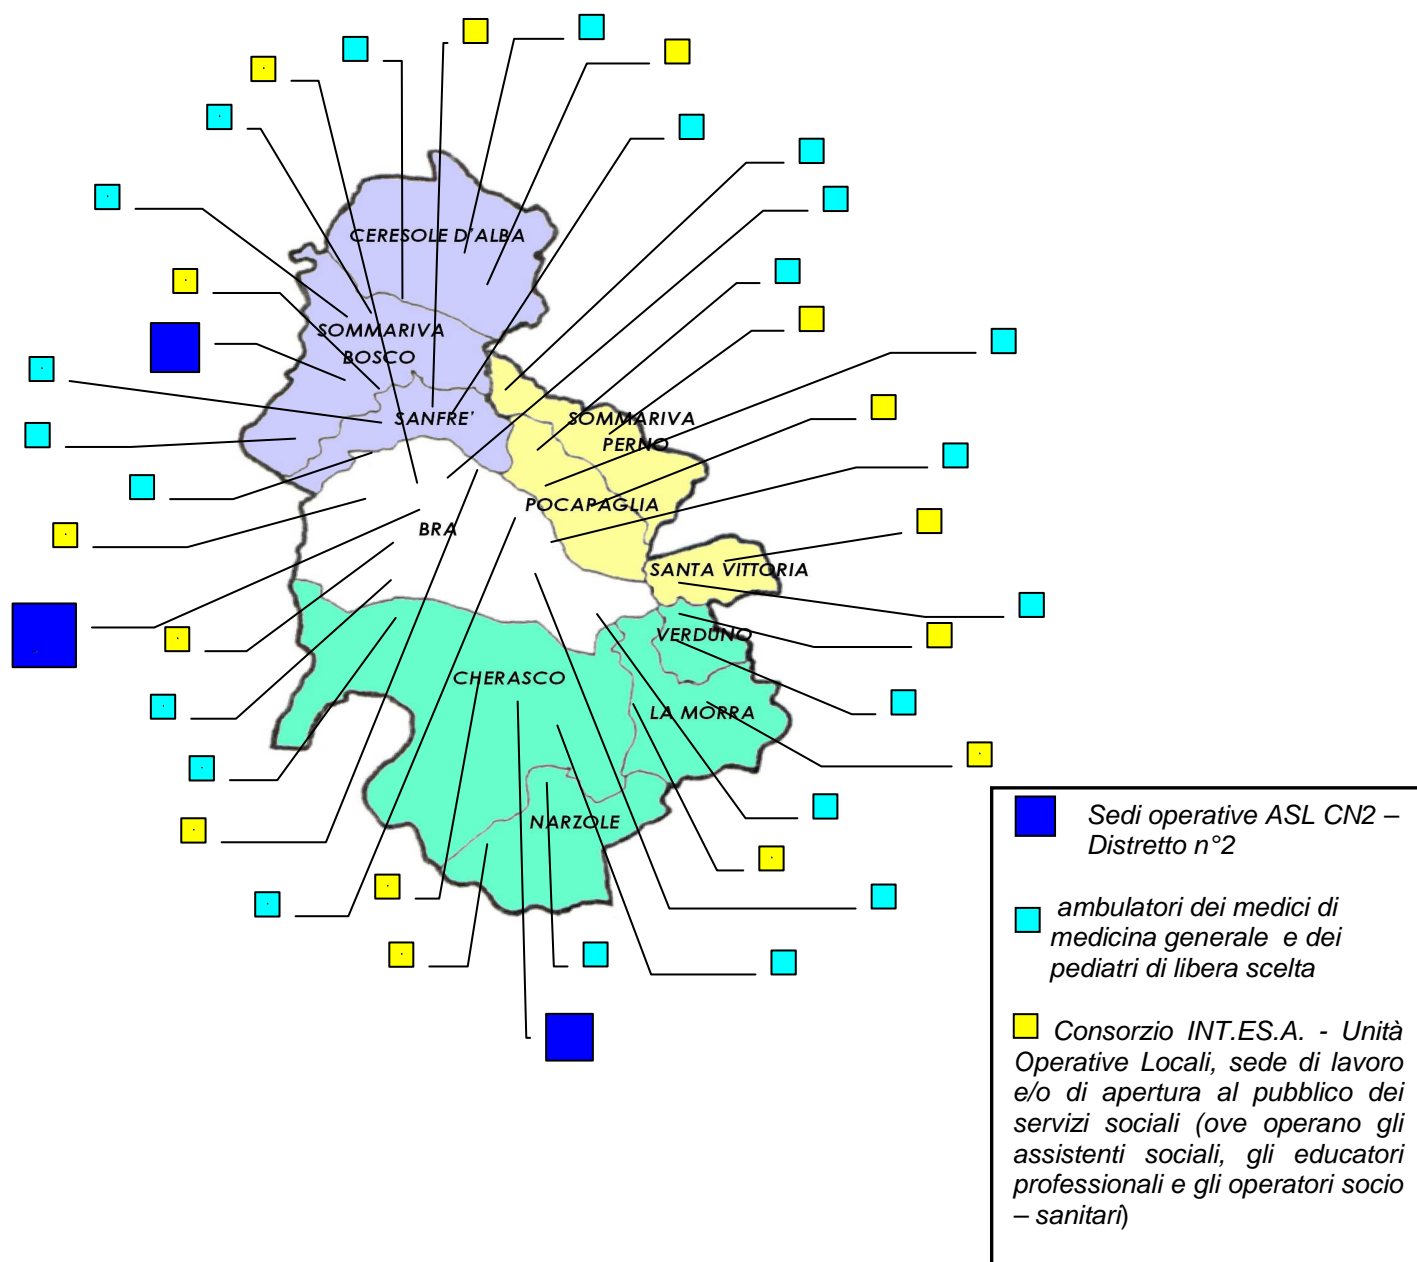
CERESOLE D'ALBA

SOMMARIVA BOSCO

SANFRE'

SOMMARIVA PERNO

POCAPAGLIA

BRA

SANTA VITTORIA

VERDUNO

CHERASCO

LA MORRA

NARZOLE

Sedi operative ASL CN2 – Distretto n°2

ambulatori dei medici di medicina generale e dei pediatri di libera scelta

Consorzio INT.ES.A. - Unità Operative Locali, sede di lavoro e/o di apertura al pubblico dei servizi sociali (ove operano gli assistenti sociali, gli educatori professionali e gli operatori socio – sanitari)